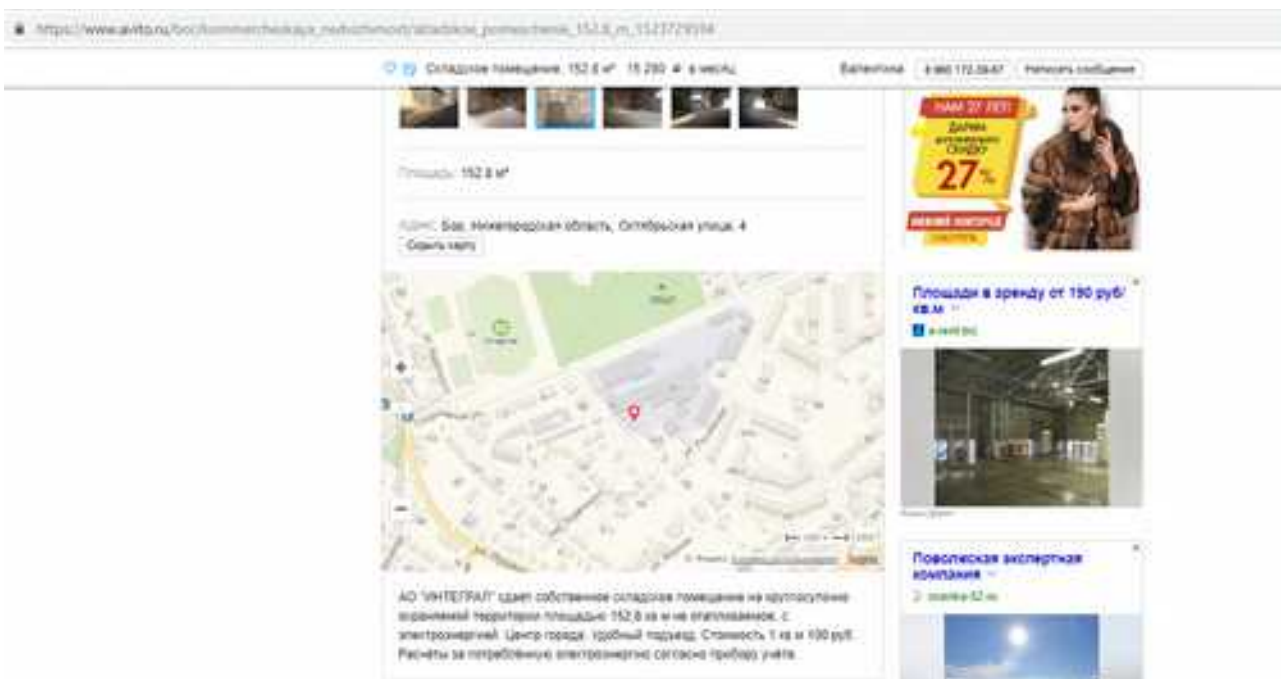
https://www.avito.ru/bor/kommercheskaya_nedvizhimost/skladskoe_pomeschenie_152.8_m_1523729594

Складское помещение, 152.8 м² 15 280 ₽ в месяц Валентина 8 960 172-26-67 Написать сообщение

НАМ 27 ЛЕТ! Дарим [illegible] скидку 27%

Площадь: 152.8 м²

Адрес: Бор, Нижегородская область, Октябрьская улица, 4
Скрыть карту

Площади в аренду от 190 руб/кв.м
a-rent.biz

Поволжская экспертная компания
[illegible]

АО "ИНТЕГРАЛ" сдает собственное складское помещение на круглосуточно охраняемой территории площадью 152,8 кв.м не отапливаемое, с электроэнергией. Центр города, удобный подъезд. Стоимость 1 кв.м 100 руб. Расчеты за потребленную электроэнергию согласно прибору учёта.